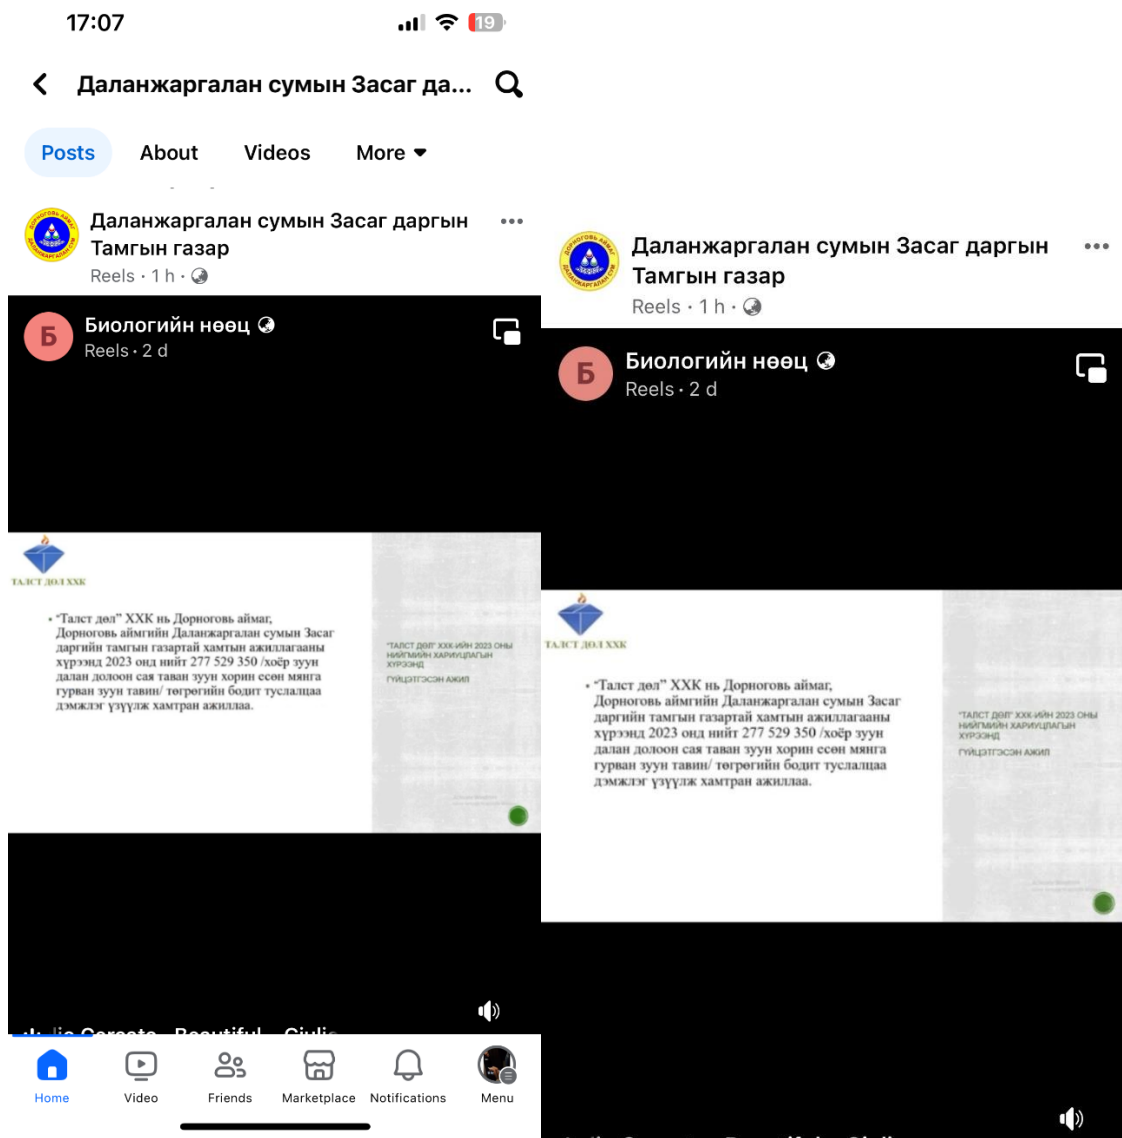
17:07

19

Даланжаргалан сумын Засаг да...

Posts About Videos More

Даланжаргалан сумын Засаг даргын Тамгын газар
Reels · 1 h ·

Б Биологийн нөөц
Reels · 2 d

ТАЛСТ ДОЛ ХХК

• "Талст дол" ХХК нь Дорноговь аймаг, Дорноговь аймгийн Даланжаргалан сумын Засаг даргийн тамгын газартай хамтын ажиллагааны хүрээнд 2023 онд нийт 277 529 350 /хоёр зуун далан долоон сая таван зуун хорин есөн мянга гурван зуун тавин/ төгрөгийн бодит тусламжаа дэмжлэг үзүүлж хамтран ажиллаа.

"ТАЛСТ ДОЛ" ХХК-ИЙН 2023 ОНЫ НИЙГМИЙН ХАРИУЦЛАГЫН ХҮРЭЭНД
ГҮЙЦЭТГЭСЭН АЖИЛ

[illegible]

Home Video Friends Marketplace Notifications Menu

Даланжаргалан сумын Засаг даргын Тамгын газар
Reels · 1 h ·

Б Биологийн нөөц
Reels · 2 d

ТАЛСТ ДОЛ ХХК

• "Талст дол" ХХК нь Дорноговь аймаг, Дорноговь аймгийн Даланжаргалан сумын Засаг даргийн тамгын газартай хамтын ажиллагааны хүрээнд 2023 онд нийт 277 529 350 /хоёр зуун далан долоон сая таван зуун хорин есөн мянга гурван зуун тавин/ төгрөгийн бодит тусламжаа дэмжлэг үзүүлж хамтран ажиллаа.

"ТАЛСТ ДОЛ" ХХК-ИЙН 2023 ОНЫ НИЙГМИЙН ХАРИУЦЛАГЫН ХҮРЭЭНД
ГҮЙЦЭТГЭСЭН АЖИЛ